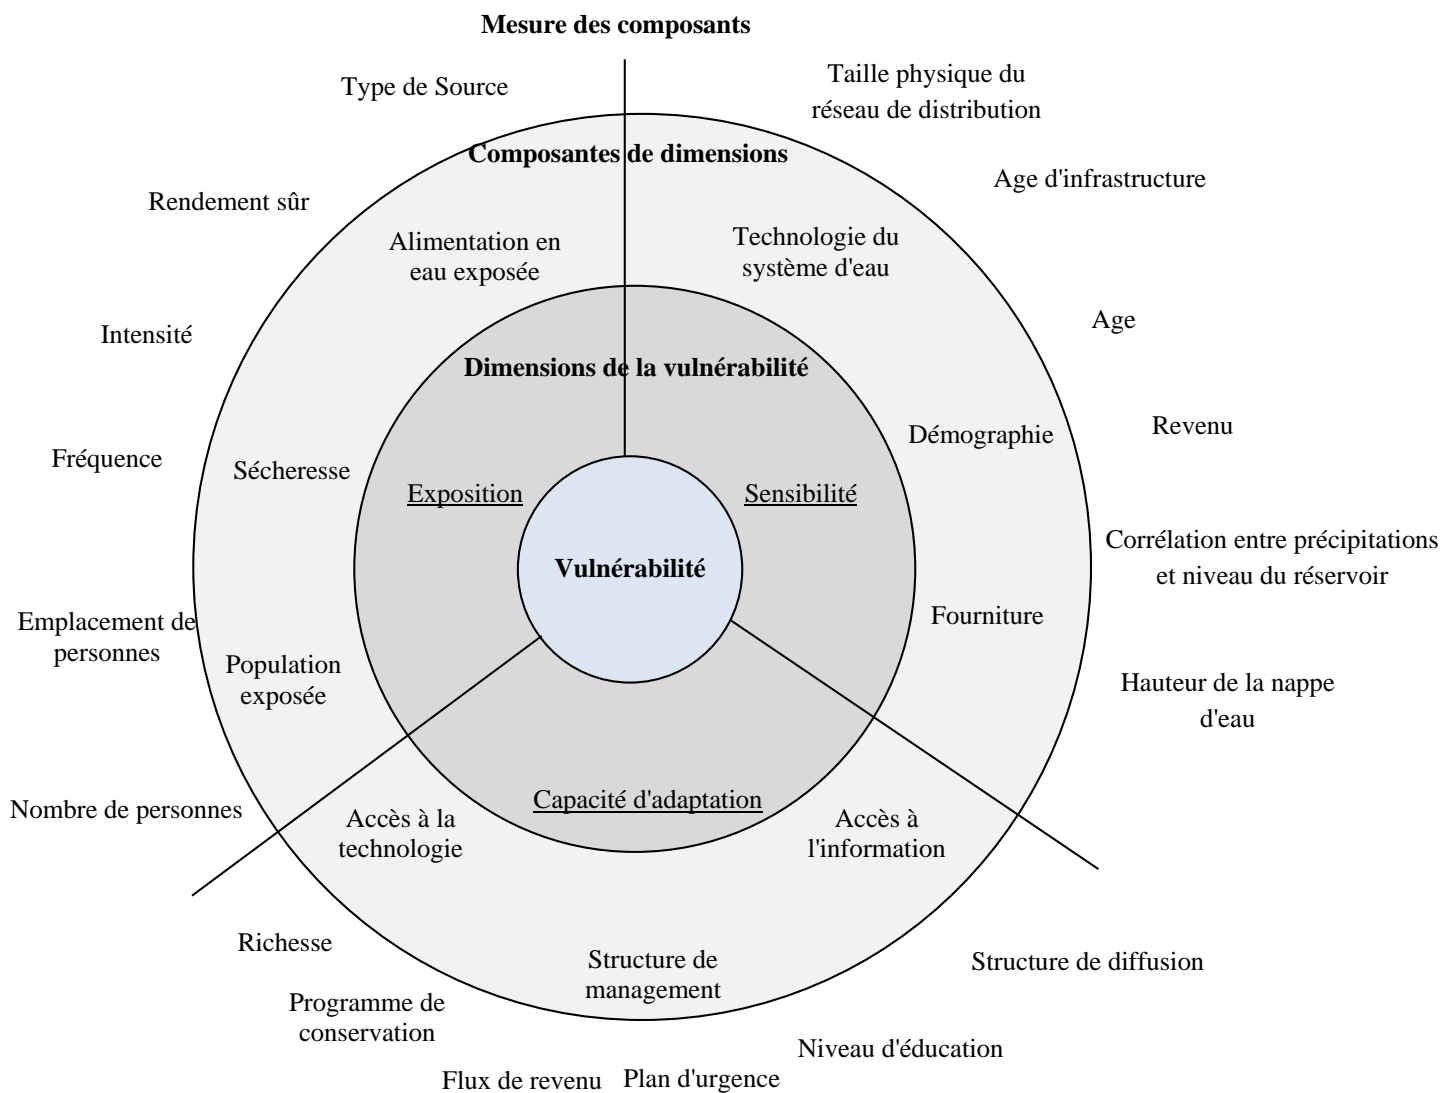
Mesure des composants

Type de Source

Taille physique du réseau de distribution

Composantes de dimensions

Age d'infrastructure

Rendement sûr

Alimentation en eau exposée

Technologie du système d'eau

Age

Intensité

Dimensions de la vulnérabilité

Revenu

Démographie

Fréquence

Sécheresse

Exposition

Sensibilité

Vulnérabilité

Corrélation entre précipitations et niveau du réservoir

Emplacement de personnes

Fourniture

Population exposée

Hauteur de la nappe d'eau

Capacité d'adaptation

Nombre de personnes

Accès à la technologie

Accès à l'information

Richesse

Structure de management

Structure de diffusion

Programme de conservation

Niveau d'éducation

Flux de revenu

Plan d'urgence